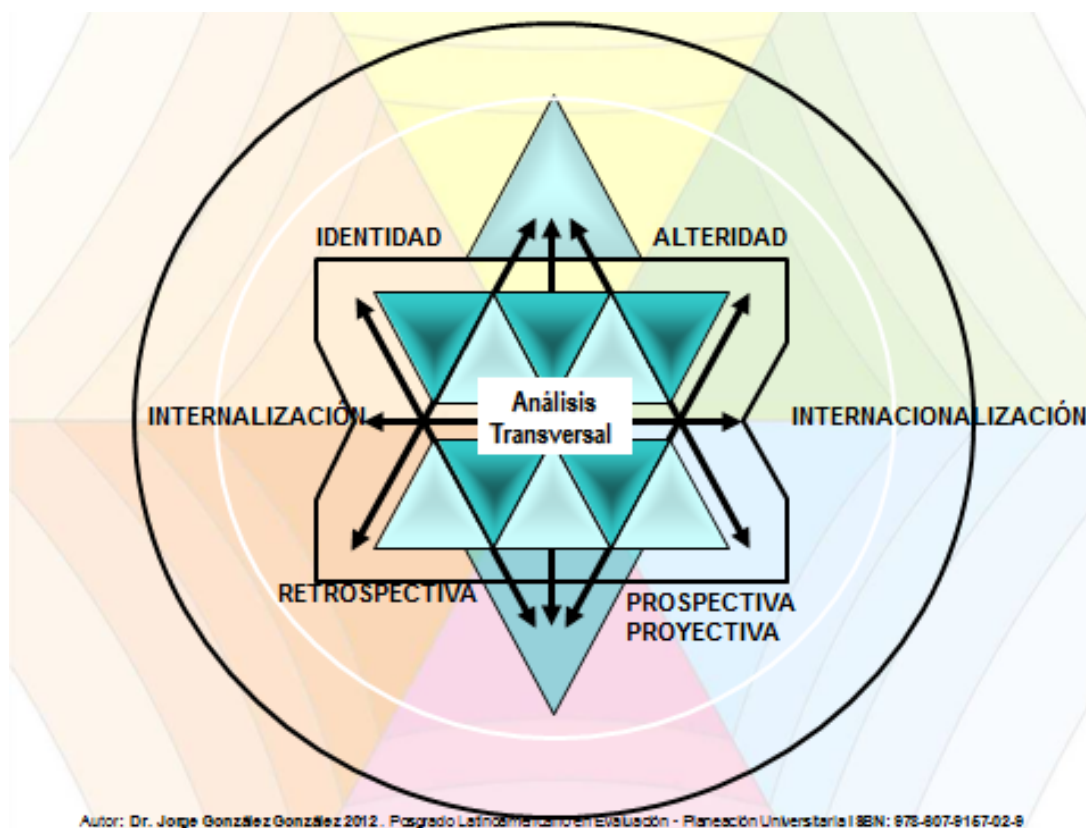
IDENTIDAD

ALTERIDAD

INTERNALIZACIÓN

Análisis Transversal

INTERNACIONALIZACIÓN

RETROSPECTIVA

PROSPECTIVA PROYECTIVA

Autor: Dr. Jorge González González 2012 . Posgrado Latinoamericano en Evaluación - Planeación Universitaria ISBN: 978-607-9167-02-9